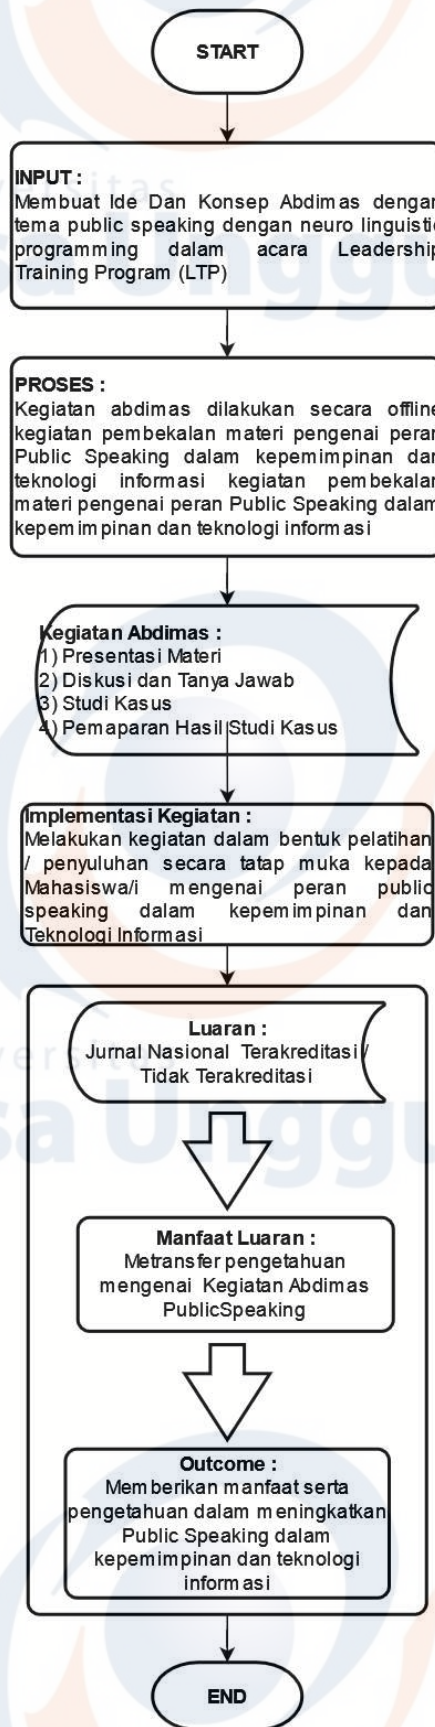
START

INPUT :
Membuat Ide Dan Konsep Abdimas dengan tema public speaking dengan neuro linguistic programming dalam acara Leadership Training Program (LTP)

PROSES :
Kegiatan abdimas dilakukan secara offline kegiatan pembekalan materi pengenai peran Public Speaking dalam kepemimpinan dan teknologi informasi kegiatan pembekalan materi pengenai peran Public Speaking dalam kepemimpinan dan teknologi informasi

Kegiatan Abdimas :
1) Presentasi Materi
2) Diskusi dan Tanya Jawab
3) Studi Kasus
4) Pemaparan Hasil Studi Kasus

Implementasi Kegiatan :
Melakukan kegiatan dalam bentuk pelatihan / penyuluhan secara tatap muka kepada Mahasiswa/i mengenai peran public speaking dalam kepemimpinan dan Teknologi Informasi

Luaran :
Jurnal Nasional Terakreditasi / Tidak Terakreditasi

Manfaat Luaran :
Metransfer pengetahuan mengenai Kegiatan Abdimas PublicSpeaking

Outcome :
Memberikan manfaat serta pengetahuan dalam meningkatkan Public Speaking dalam kepemimpinan dan teknologi informasi

END